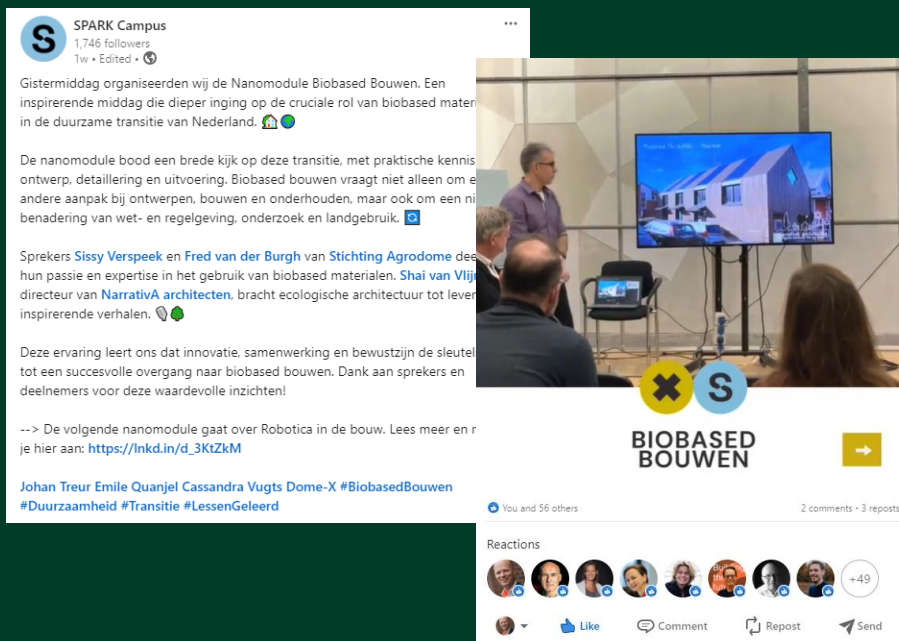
SPARK Campus
1,746 followers
1w • Edited •

Gistermiddag organiseerden wij de Nanomodule Biobased Bouwen. Een inspirerende middag die dieper inging op de cruciale rol van biobased materi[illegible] in de duurzame transitie van Nederland. 🏡🌍

De nanomodule bood een brede kijk op deze transitie, met praktische kennis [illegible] ontwerp, detaillering en uitvoering. Biobased bouwen vraagt niet alleen om e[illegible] andere aanpak bij ontwerpen, bouwen en onderhouden, maar ook om een ni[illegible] benadering van wet- en regelgeving, onderzoek en landgebruik. 🔄

Sprekers Sissy Verspeek en Fred van der Burgh van Stichting Agrodome dee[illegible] hun passie en expertise in het gebruik van biobased materialen. Shai van Vlij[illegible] directeur van NarrativA architecten, bracht ecologische architectuur tot leven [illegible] inspirerende verhalen. 💡🌳

Deze ervaring leert ons dat innovatie, samenwerking en bewustzijn de sleutel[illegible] tot een succesvolle overgang naar biobased bouwen. Dank aan sprekers en deelnemers voor deze waardevolle inzichten!

--> De volgende nanomodule gaat over Robotica in de bouw. Lees meer en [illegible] je hier aan: https://lnkd.in/d_3KtZkM

Johan Treur Emile Quanjel Cassandra Vugts Dome-X #BiobasedBouwen #Duurzaamheid #Transitie #LessenGeleerd

BIOBASED BOUWEN

You and 56 others
2 comments • 3 reposts

Reactions
+49

Like
Comment
Repost
Send